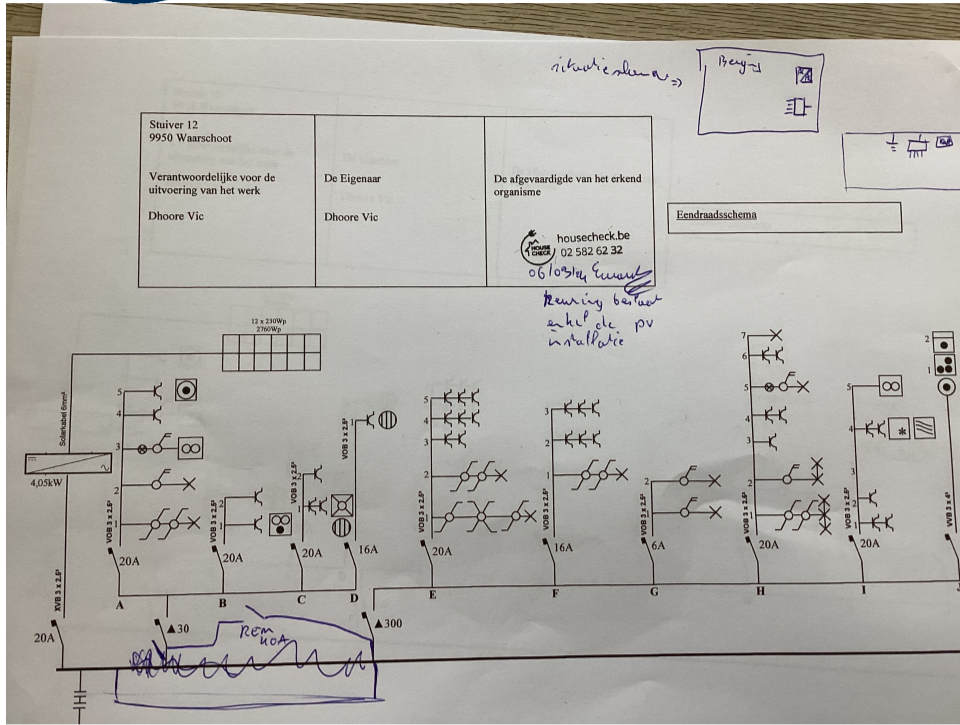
situatieschema =>

Berging

Stuiver 12
9950 Waarschoot

Verantwoordelijke voor de uitvoering van het werk

Dhoore Vic

De Eigenaar

Dhoore Vic

De afgevaardigde van het erkend organisme

housecheck.be
02 582 62 32

06/03/24 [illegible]

keuring betreft enkel de pv installatie

Eendraadsschema

12 x 230Wp
2760Wp

Solarkabel 6mm²

4,05kW

XVB 3 x 2,5²

20A

VOB 3 x 2,5²

20A

VOB 3 x 2,5²

20A

VOB 3 x 2,5²

20A

VOB 3 x 2,5²

16A

VOB 3 x 2,5²

20A

VOB 3 x 2,5²

16A

VOB 3 x 2,5²

6A

VOB 3 x 2,5²

20A

VOB 3 x 2,5²

20A

VVB 3 x 4²

A B C D E F G H I

▲30

▲300

Rem 40A

5 4 3 2 1

2 1

2 1

5 4 3 2 1

3 2 1

2 1

7 6 5 4 3 2 1

5 4 3 2 1

2 1